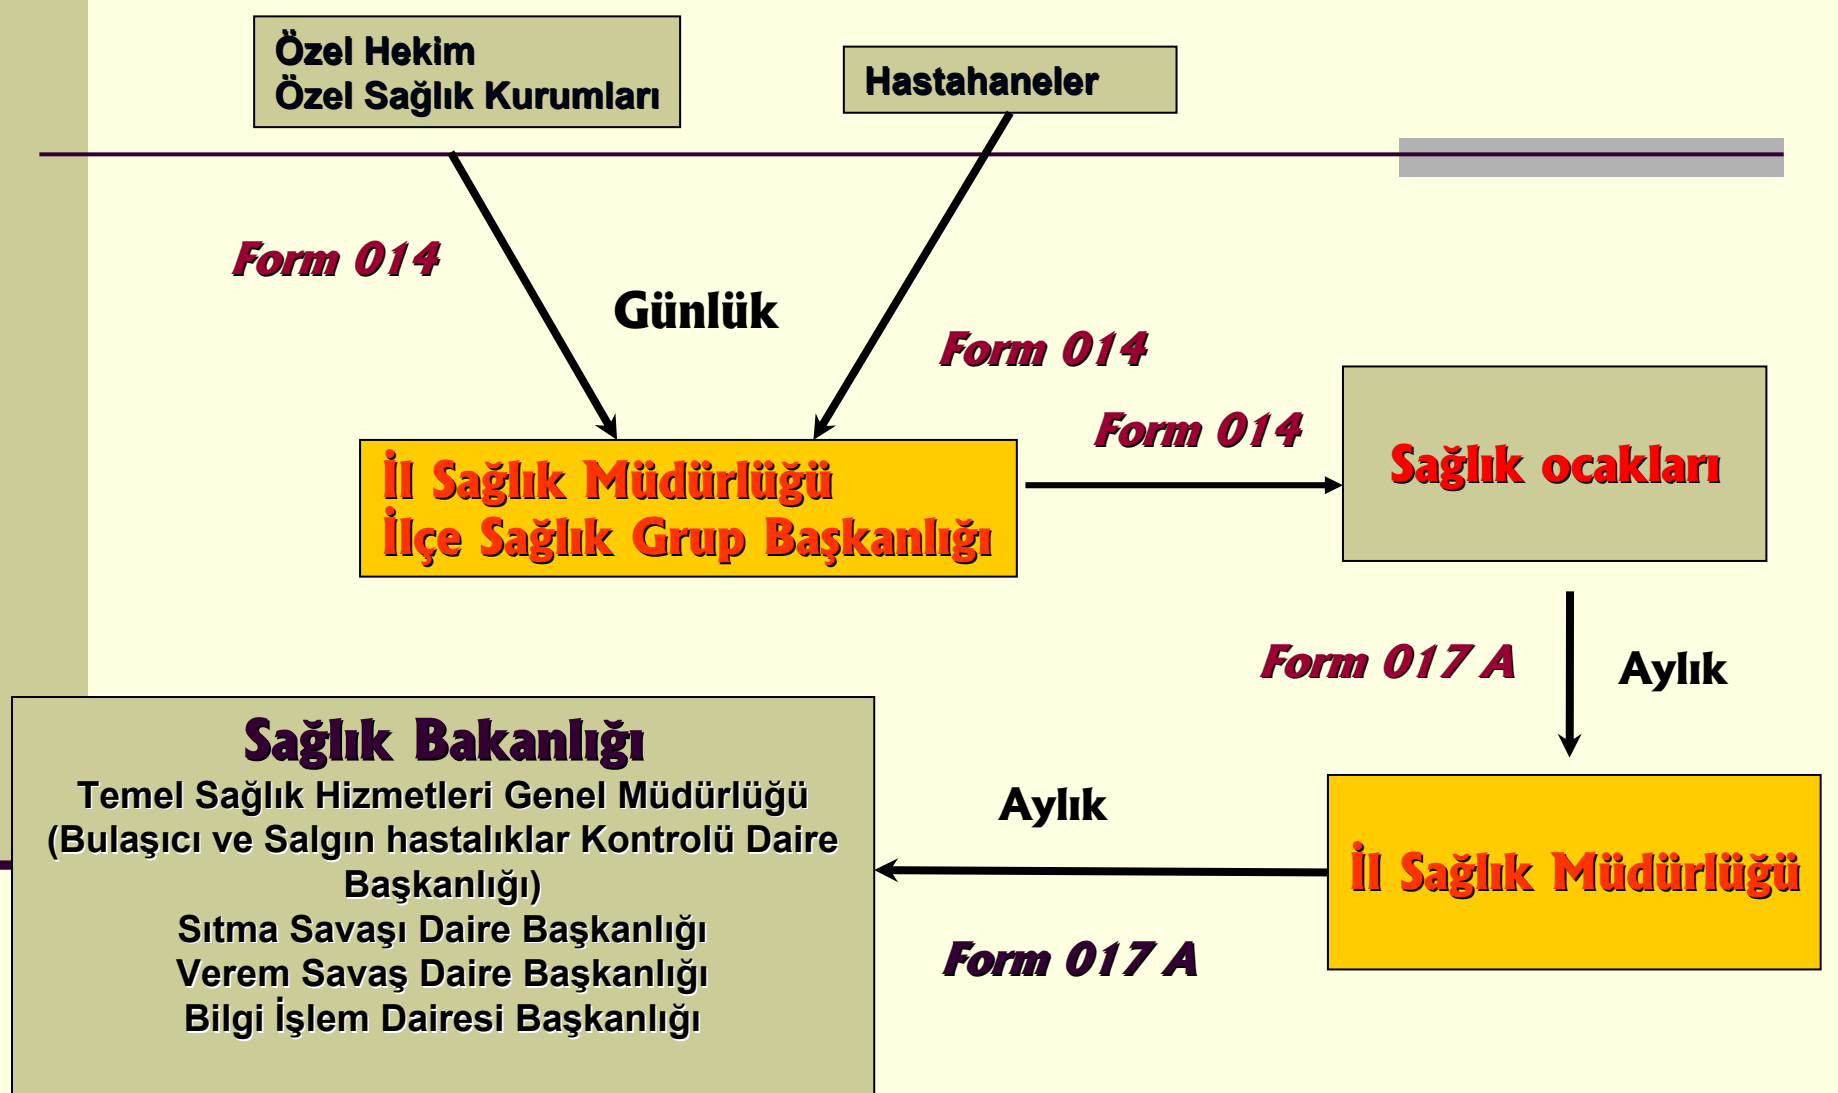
Özel Hekim
Özel Sağlık Kurumları

Hastahaneler

Form 014

Günlük

Form 014

Form 014

İl Sağlık Müdürlüğü
İlçe Sağlık Grup Başkanlığı

Sağlık ocakları

Form 017 A

Aylık

Sağlık Bakanlığı
Temel Sağlık Hizmetleri Genel Müdürlüğü
(Bulaşıcı ve Salgın hastalıklar Kontrolü Daire Başkanlığı)
Sıtma Savaşı Daire Başkanlığı
Verem Savaş Daire Başkanlığı
Bilgi İşlem Dairesi Başkanlığı

Aylık

İl Sağlık Müdürlüğü

Form 017 A